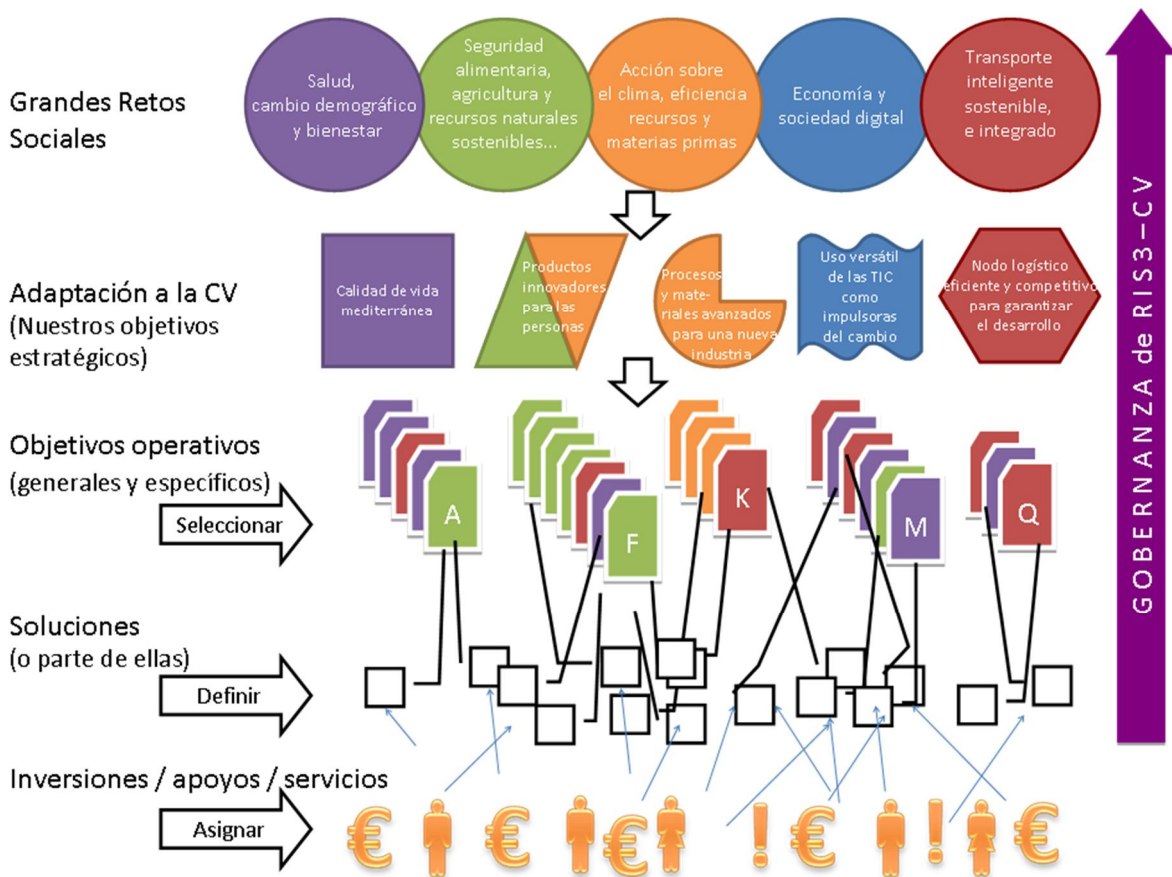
Grandes Retos Sociales

Salud, cambio demográfico y bienestar

Seguridad alimentaria, agricultura y recursos naturales sostenibles...

Acción sobre el clima, eficiencia recursos y materias primas

Economía y sociedad digital

Transporte inteligente sostenible, e integrado

Adaptación a la CV (Nuestros objetivos estratégicos)

Calidad de vida mediterránea

Productos innovadores para las personas

Procesos y materiales avanzados para una nueva industria

Uso versátil de las TIC como impulsoras del cambio

Nodo logístico eficiente y competitivo para garantizar el desarrollo

Objetivos operativos (generales y específicos)

Seleccionar

A

F

K

M

Q

Soluciones (o parte de ellas)

Definir

Inversiones / apoyos / servicios

Asignar

€ € € € €

GOBERNANZA de RIS3–CV